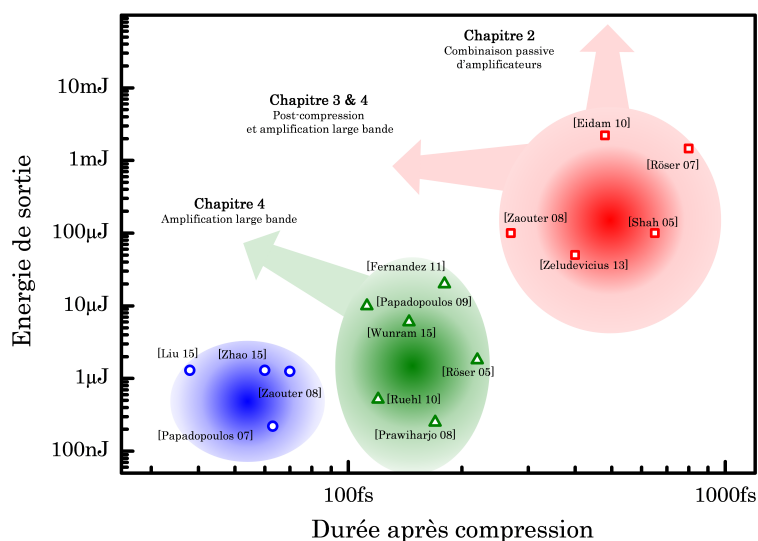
Chapitre 2
Combinaison passive d'amplificateurs

Chapitre 3 & 4
Post-compression et amplification large bande

Chapitre 4
Amplification large bande

[Eidam 10]
[Röser 07]
[Zaouter 08]
[Shah 05]
[Zeludevicius 13]
[Fernandez 11]
[Papadopoulos 09]
[Wunram 15]
[Röser 05]
[Ruehl 10]
[Prawiharjo 08]
[Liu 15]
[Zhao 15]
[Zaouter 08]
[Papadopoulos 07]

10mJ
1mJ
100µJ
10µJ
1µJ
100nJ

Energie de sortie

100fs
1000fs

Durée après compression